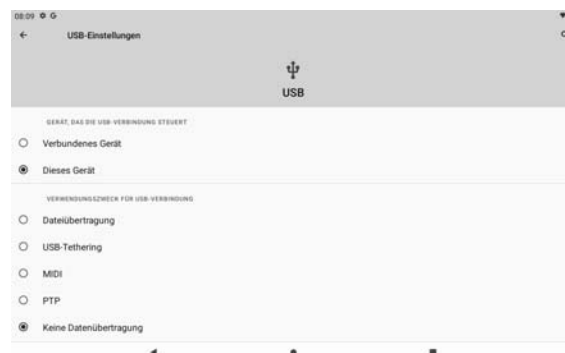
08:09 ⚙ G

USB-Einstellungen

USB

GERÄT, DAS DIE USB-VERBINDUNG STEUERT

Verbundenes Gerät

Dieses Gerät

VERWENDUNGSZWECK FÜR USB-VERBINDUNG

Dateiübertragung

USB-Tethering

MIDI

PTP

Keine Datenübertragung